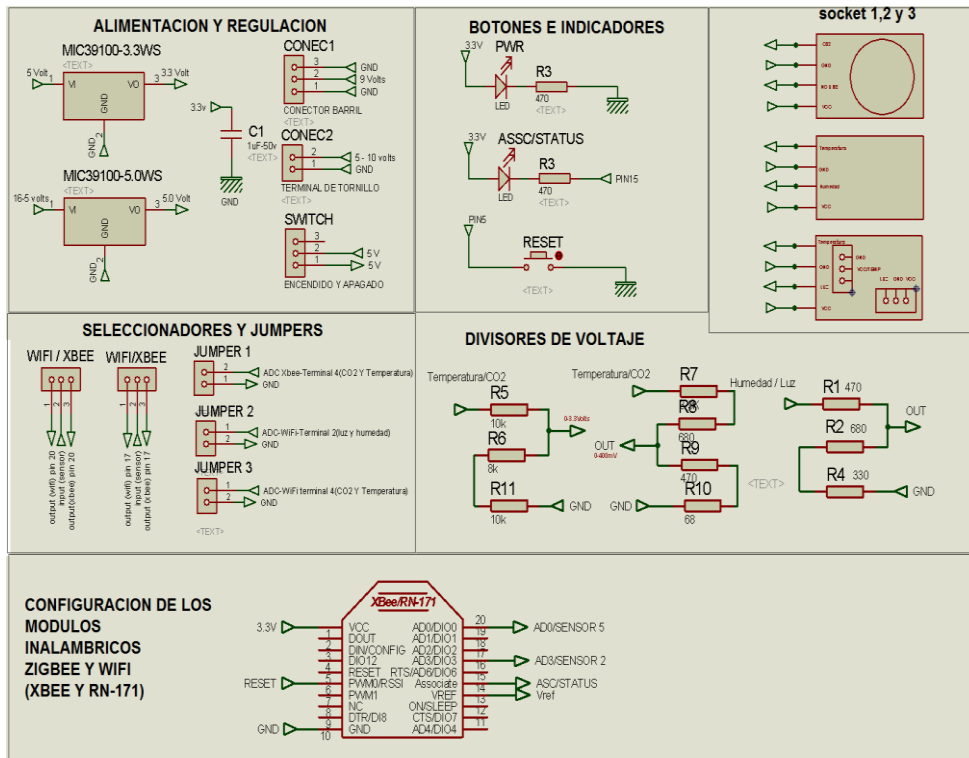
ALIMENTACION Y REGULACION

MIC39100-3.3WS
<TEXT>
5 Volt 1 VI VO 3 3.3 Volt
GND 2
GND

MIC39100-5.0WS
<TEXT>
16-5 volts 1 VI VO 3 5.0 Volt
GND 2
GND

3.3v
C1
1uF-50v
<TEXT>
GND

CONEC1
3 GND
2 9 Volts
1 GND
CONECTOR BARRIL
<TEXT>

CONEC2
2 5 - 10 volts
1 GND
TERMINAL DE TORNILLO
<TEXT>

SWITCH
3
2 5 V
1 5 V
ENCENDIDO Y APAGADO

BOTONES E INDICADORES

3.3V
PWR
R3
LED
470
<TEXT>

3.3V
ASSC/STATUS
R3
LED
470
<TEXT>
PIN15

PIN5
RESET
<TEXT>

socket 1,2 y 3

GND
GND
NO USE
VCC

Temperatura
GND
Humedad
VCC

Temperatura
GND
GND
VCO/TEMP
LUZ
LUZ GND VCC
VCC

SELECCIONADORES Y JUMPERS

WIFI / XBEE
1 2 3
output (wifi) pin 20
input (sensor)
output(xbee) pin 20

WIFI/XBEE
1 2 3
output (wifi) pin 17
input (sensor)
output (xbee) pin 17

JUMPER 1
2 ADC Xbee-Terminal 4(CO2 Y Temperatura)
1 GND

JUMPER 2
2 ADC-WiFi-Terminal 2(luz y humedad)
1 GND

JUMPER 3
2 ADC-WiFi terminal 4(CO2 Y Temperatura)
1 GND
<TEXT>

DIVISORES DE VOLTAJE

Temperatura/CO2
R5
10k
0-3.3Volts
R6
8k
R11
10k
GND

Temperatura/CO2
R7
R8
680
OUT
0-400mV
R9
470
R10
68
GND
Humedad / Luz
<TEXT>

R1 470
R2 680
R4 330
OUT
GND

CONFIGURACION DE LOS MODULOS INALAMBRICOS ZIGBEE Y WIFI (XBEE Y RN-171)

XBee/RN-171
3.3V
1 VCC
2 DOUT
3 DIN/CONFIG
4 DIO12
5 RESET
RESET
6 PWM0/RSSI
7 PWM1
8 NC
9 DTR/DI8
GND
10 GND
20 AD0/DIO0
19 AD1/DIO1
18 AD2/DIO2
17 AD3/DIO3
16 RTS/AD6/DIO6
15 Associate
14 VREF
13 ON/SLEEP
12 CTS/DIO7
11 AD4/DIO4
AD0/SENSOR 5
AD3/SENSOR 2
ASC/STATUS
Vref